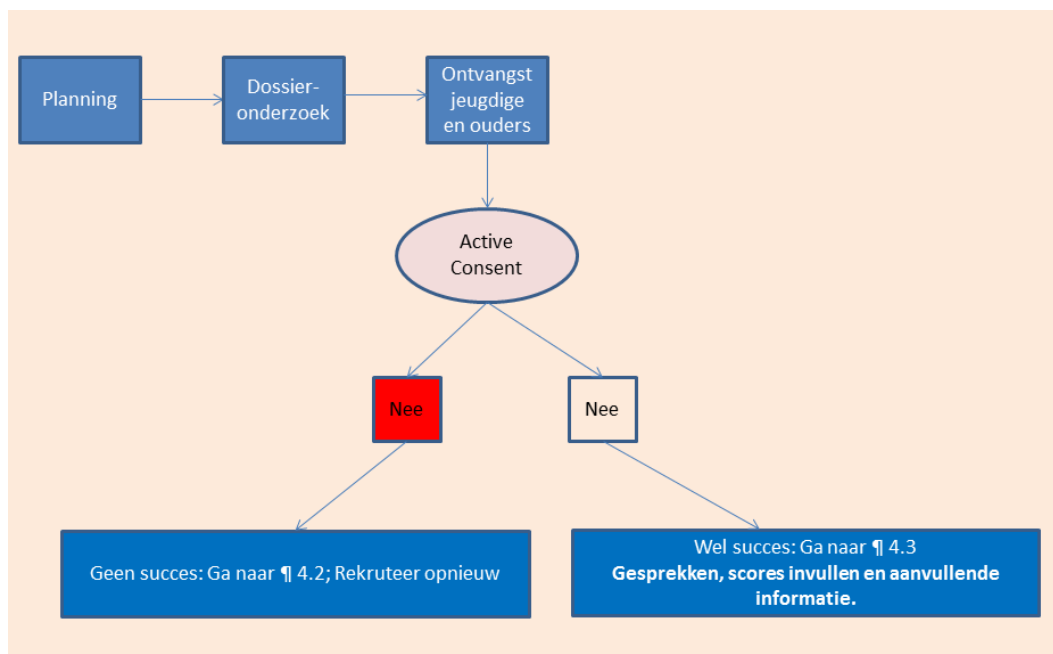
Planning

Dossieronderzoek

Ontvangst jeugdige en ouders

Active Consent

Nee

Nee

Geen succes: Ga naar ¶ 4.2; Rekruteer opnieuw

Wel succes: Ga naar ¶ 4.3
**Gesprekken, scores invullen en aanvullende informatie.**